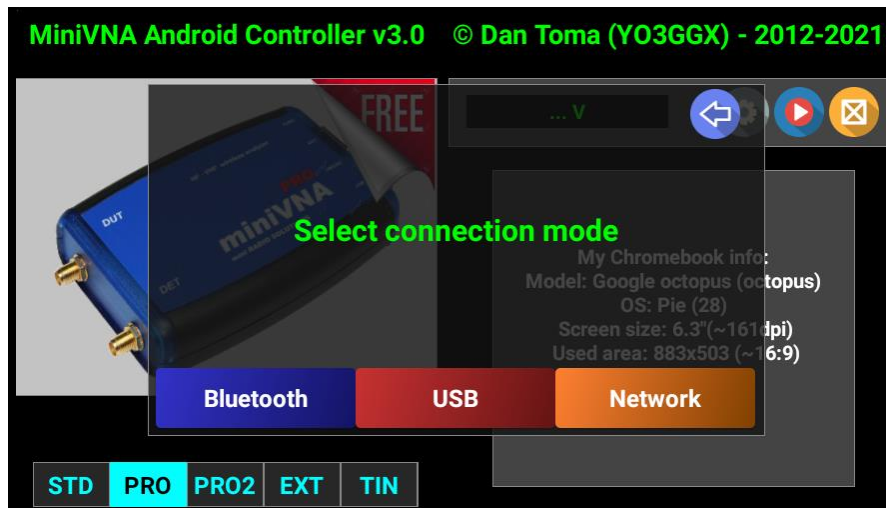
MiniVNA Android Controller v3.0 © Dan Toma (YO3GGX) - 2012-2021

FREE

DUT

DET

PRO

miniVNA

... V

Select connection mode

My Chromebook info:
Model: Google octopus (octopus)
OS: Pie (28)
Screen size: 6.3"(~161dpi)
Used area: 883x503 (~16:9)

Bluetooth USB Network

STD PRO PRO2 EXT TIN